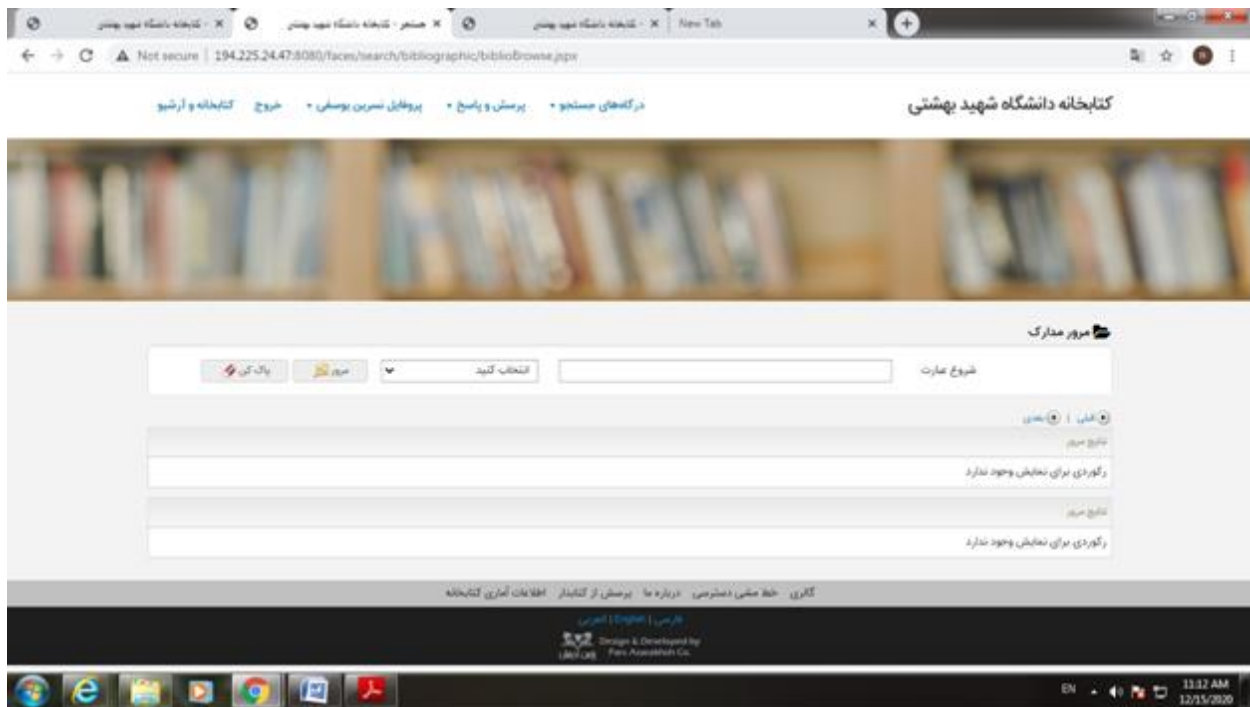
کتابخانه دانشگاه شهید بهشتی - × | جستجو - کتابخانه دانشگاه شهید بهشتی × | کتابخانه دانشگاه شهید بهشتی - × | New Tab ×

Not secure | 194.225.24.47:8080/faces/search/bibliographic/biblioBrowse.jspx

کتابخانه دانشگاه شهید بهشتی

درگاه‌های جستجو ▾ پرسش و پاسخ ▾ پروفایل نسرین یوسفی ▾ خروج کتابخانه و آرشیو

مرور مدارک

شروع عبارت

انتخاب کنید

مرور

پاک کن

قبلی | بعدی

نتایج مرور

رکوردی برای نمایش وجود ندارد

نتایج مرور

رکوردی برای نمایش وجود ندارد

گالری خط مشی دسترسی درباره ما پرسش از کتابدار اطلاعات آماری کتابخانه

فارسی | English | العربیة

Design & Developed by Pars Azarakhsh Co.

EN 11:12 AM 12/15/2020